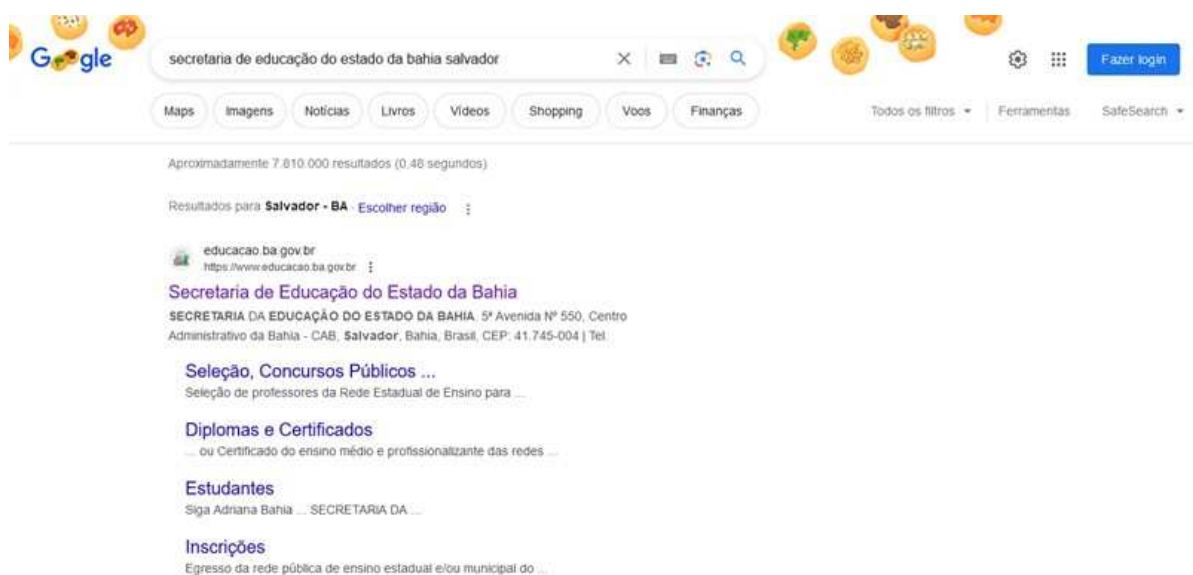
Google

secretaria de educação do estado da bahia salvador

Fazer login

Maps Imagens Notícias Livros Vídeos Shopping Voos Finanças

Todos os filtros Ferramentas SafeSearch

Aproximadamente 7.810.000 resultados (0,48 segundos)

Resultados para Salvador - BA · Escolher região

educacao.ba.gov.br
https://www.educacao.ba.gov.br

Secretaria de Educação do Estado da Bahia

SECRETARIA DA EDUCAÇÃO DO ESTADO DA BAHIA. 5ª Avenida Nº 550, Centro Administrativo da Bahia - CAB, Salvador, Bahia, Brasil, CEP: 41.745-004 | Tel.

Seleção, Concursos Públicos ...
Seleção de professores da Rede Estadual de Ensino para ...

Diplomas e Certificados
... ou Certificado do ensino médio e profissionalizante das redes ...

Estudantes
Siga Adriana Bahia ... SECRETARIA DA ...

Inscrições
Egresso da rede pública de ensino estadual e/ou municipal do ...